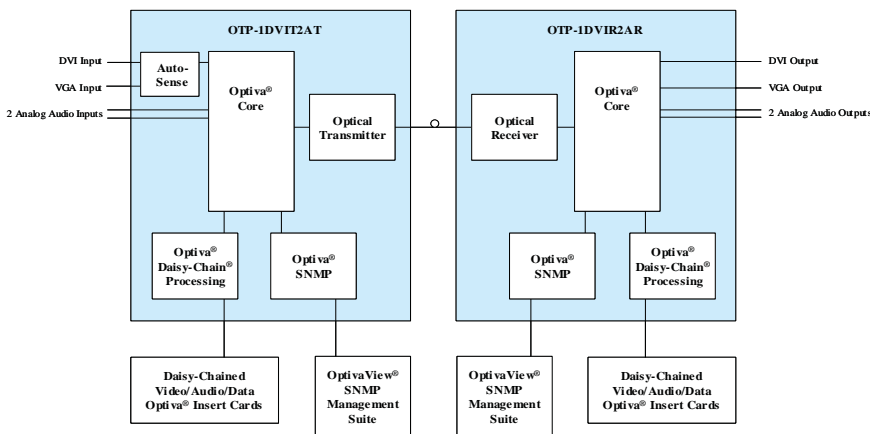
OTP-1DVIT2AT

DVI Input

VGA Input

Auto-Sense

Optiva® Core

2 Analog Audio Inputs

Optical Transmitter

Optiva® Daisy-Chain® Processing

Optiva® SNMP

OTP-1DVIR2AR

Optical Receiver

Optiva® Core

DVI Output

VGA Output

2 Analog Audio Outputs

Optiva® SNMP

Optiva® Daisy-Chain® Processing

Daisy-Chained Video/Audio/Data Optiva® Insert Cards

OptivaView® SNMP Management Suite

OptivaView® SNMP Management Suite

Daisy-Chained Video/Audio/Data Optiva® Insert Cards